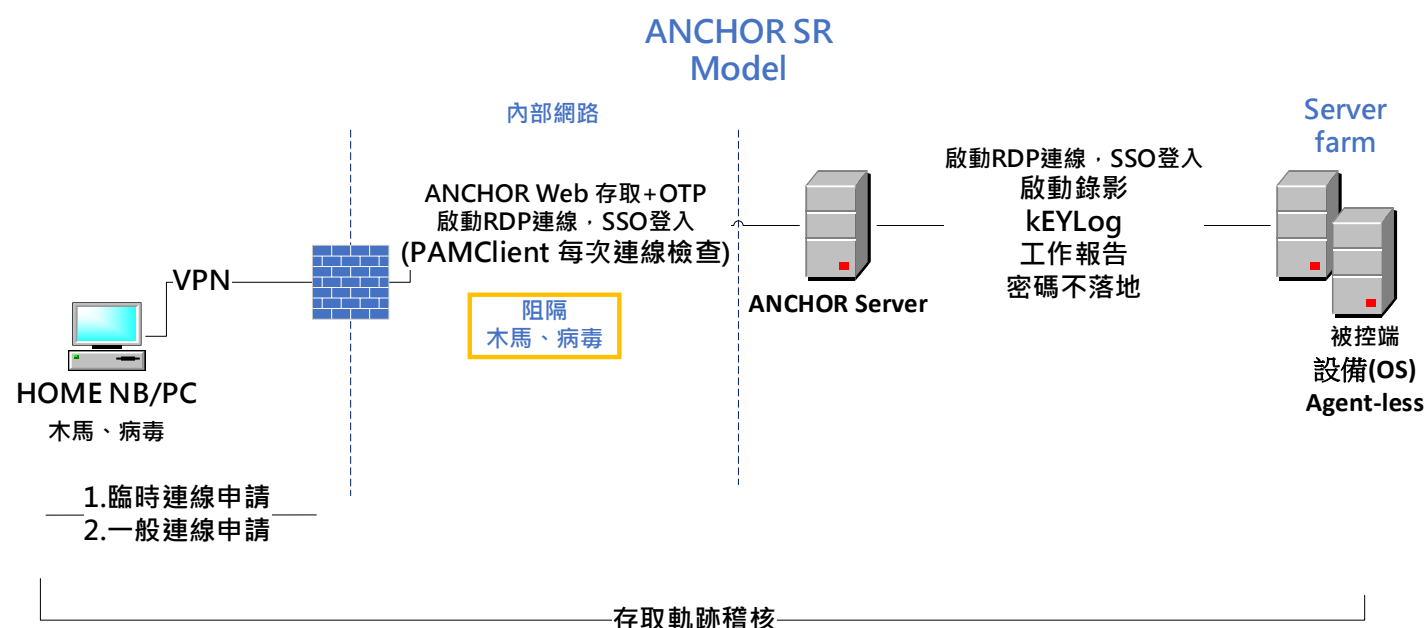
ANCHOR SR
Model

內部網路

Server
farm

啟動RDP連線，SSO登入
啟動錄影
kEYLog
工作報告
密碼不落地

ANCHOR Web 存取+OTP
啟動RDP連線，SSO登入
(PAMClient 每次連線檢查)

VPN

阻隔
木馬、病毒

ANCHOR Server

被控端
設備(OS)
Agent-less

HOME NB/PC
木馬、病毒

1.臨時連線申請
2.一般連線申請

存取軌跡稽核